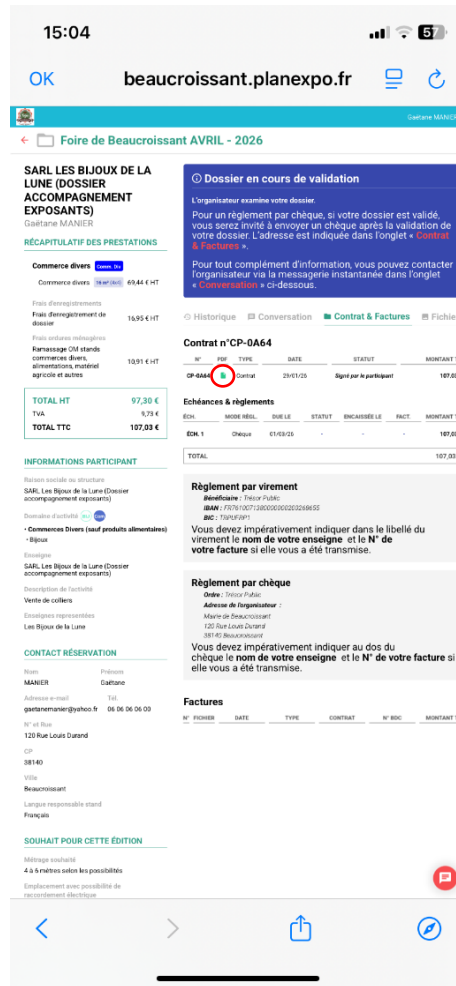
15:04

57

OK beaucroissant.planexpo.fr

Gaétane MANIER

← Foire de Beaucroissant AVRIL - 2026

SARL LES BIJOUX DE LA LUNE (DOSSIER ACCOMPAGNEMENT EXPOSANTS)
Gaétane MANIER

RÉCAPITULATIF DES PRESTATIONS

Commerce divers Comm. Div

Commerce divers 18 m² (4x4) 69,44 € HT

Frais d'enregistrements

Frais d'enregistrement de dossier 16,95 € HT

Frais ordures ménagères

Ramassage OM stands commerces divers, alimentations, matériel agricole et autres 10,91 € HT

| TOTAL HT | 97,30 € |
|---|---|
| TVA | 9,73 € |
| TOTAL TTC | 107,03 € |

INFORMATIONS PARTICIPANT

Raison sociale ou structure
SARL Les Bijoux de la Lune (Dossier accompagnement exposants)

Domaine d'activité

• Commerces Divers (sauf produits alimentaires)
◦ Bijoux

Enseigne
SARL Les Bijoux de la Lune (Dossier accompagnement exposants)

Description de l'activité
Vente de colliers

Enseignes représentées
Les Bijoux de la Lune

CONTACT RÉSERVATION

Nom
MANIER

Prénom
Gaétane

Adresse e-mail
gaetanemanier@yahoo.fr

Tél.
06 06 06 06 00

N° et Rue
120 Rue Louis Durand

CP
38140

Ville
Beaucroissant

Langue responsable stand
Français

SOUHAIT POUR CETTE ÉDITION

Métrage souhaité
4 à 6 mètres selon les possibilités

Emplacement avec possibilité de raccordement électrique

Dossier en cours de validation

L'organisateur examine votre dossier.

Pour un règlement par chèque, si votre dossier est validé, vous serez invité à envoyer un chèque après la validation de votre dossier. L'adresse est indiquée dans l'onglet « Contrat & Factures ».

Pour tout complément d'information, vous pouvez contacter l'organisateur via la messagerie instantanée dans l'onglet « Conversation » ci-dessous.

Historique Conversation Contrat & Factures Fichie

Contrat n°CP-0A64

| N° | PDF | TYPE | DATE | STATUT | MONTANT |
|---|---|---|---|---|---|
| CP-0A64 | | Contrat | 29/01/26 | Signé par le participant | 107,0 |

Echéances & règlements

| ÉCH. | MODE RÈGL. | DUE LE | STATUT | ENCAISSÉE LE | FACT. | MONTANT |
|---|---|---|---|---|---|---|
| ÉCH. 1 | Chèque | 01/03/26 | - | - | - | 107,0 |
| TOTAL | | | | | | 107,0 |

Règlement par virement
Bénéficiaire : Trésor Public
IBAN : FR7610071380000000203268655
BIC : TRPUFRP1
Vous devez impérativement indiquer dans le libellé du virement le nom de votre enseigne et le N° de votre facture si elle vous a été transmise.

Règlement par chèque
Ordre : Trésor Public
Adresse de l'organisateur :
Mairie de Beaucroissant
120 Rue Louis Durand
38140 Beaucroissant
Vous devez impérativement indiquer au dos du chèque le nom de votre enseigne et le N° de votre facture si elle vous a été transmise.

Factures

| N° | FICHIER | DATE | TYPE | CONTRAT | N° BDC | MONTANT |
|---|---|---|---|---|---|---|